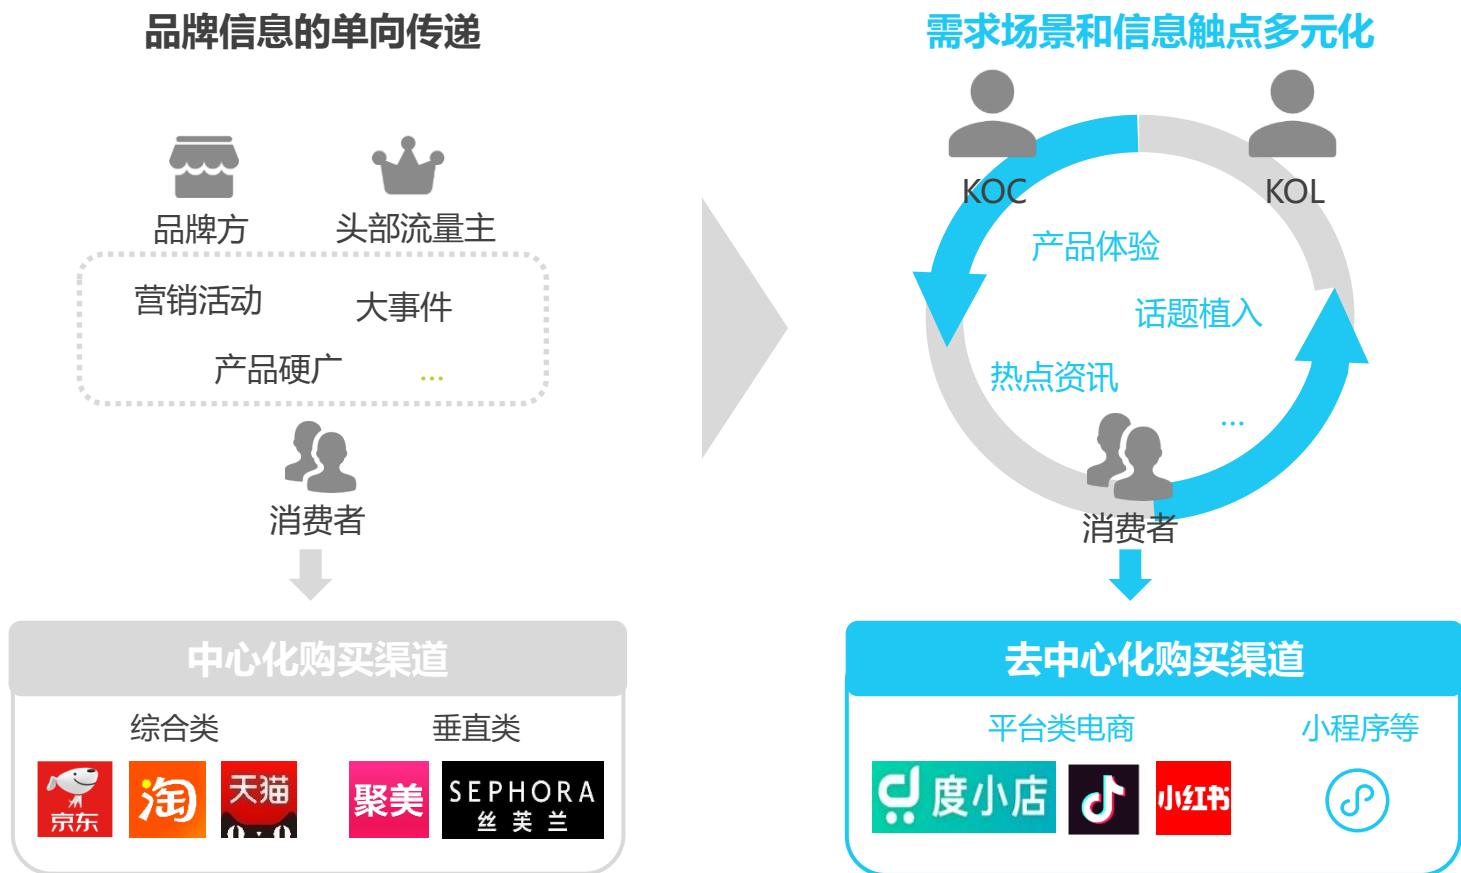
品牌信息的单向传递

品牌方　头部流量主

营销活动　大事件
产品硬广　...

消费者

中心化购买渠道

综合类　垂直类

京东　淘　天猫　聚美　SEPHORA 丝芙兰

需求场景和信息触点多元化

KOC　KOL

产品体验
话题植入
热点资讯
...

消费者

去中心化购买渠道

平台类电商　小程序等

度小店　小红书